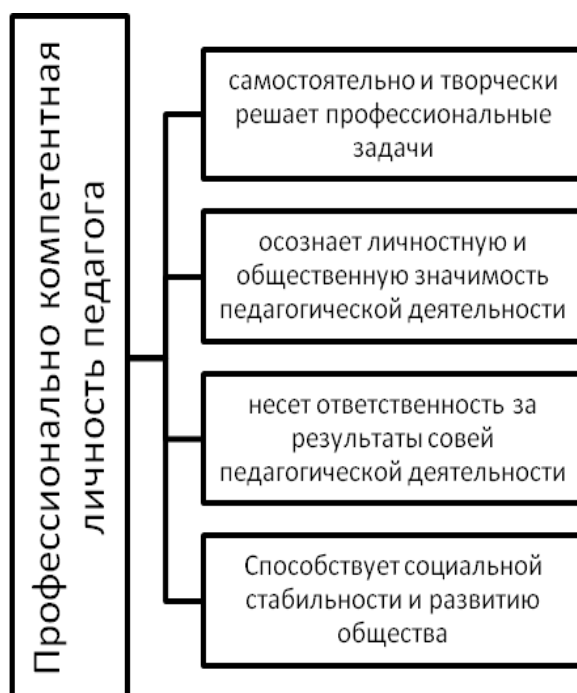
Профессионально компетентная личность педагога

самостоятельно и творчески решает профессиональные задачи

осознает личностную и общественную значимость педагогической деятельности

несет ответственность за результаты совей педагогической деятельности

Способствует социальной стабильности и развитию общества